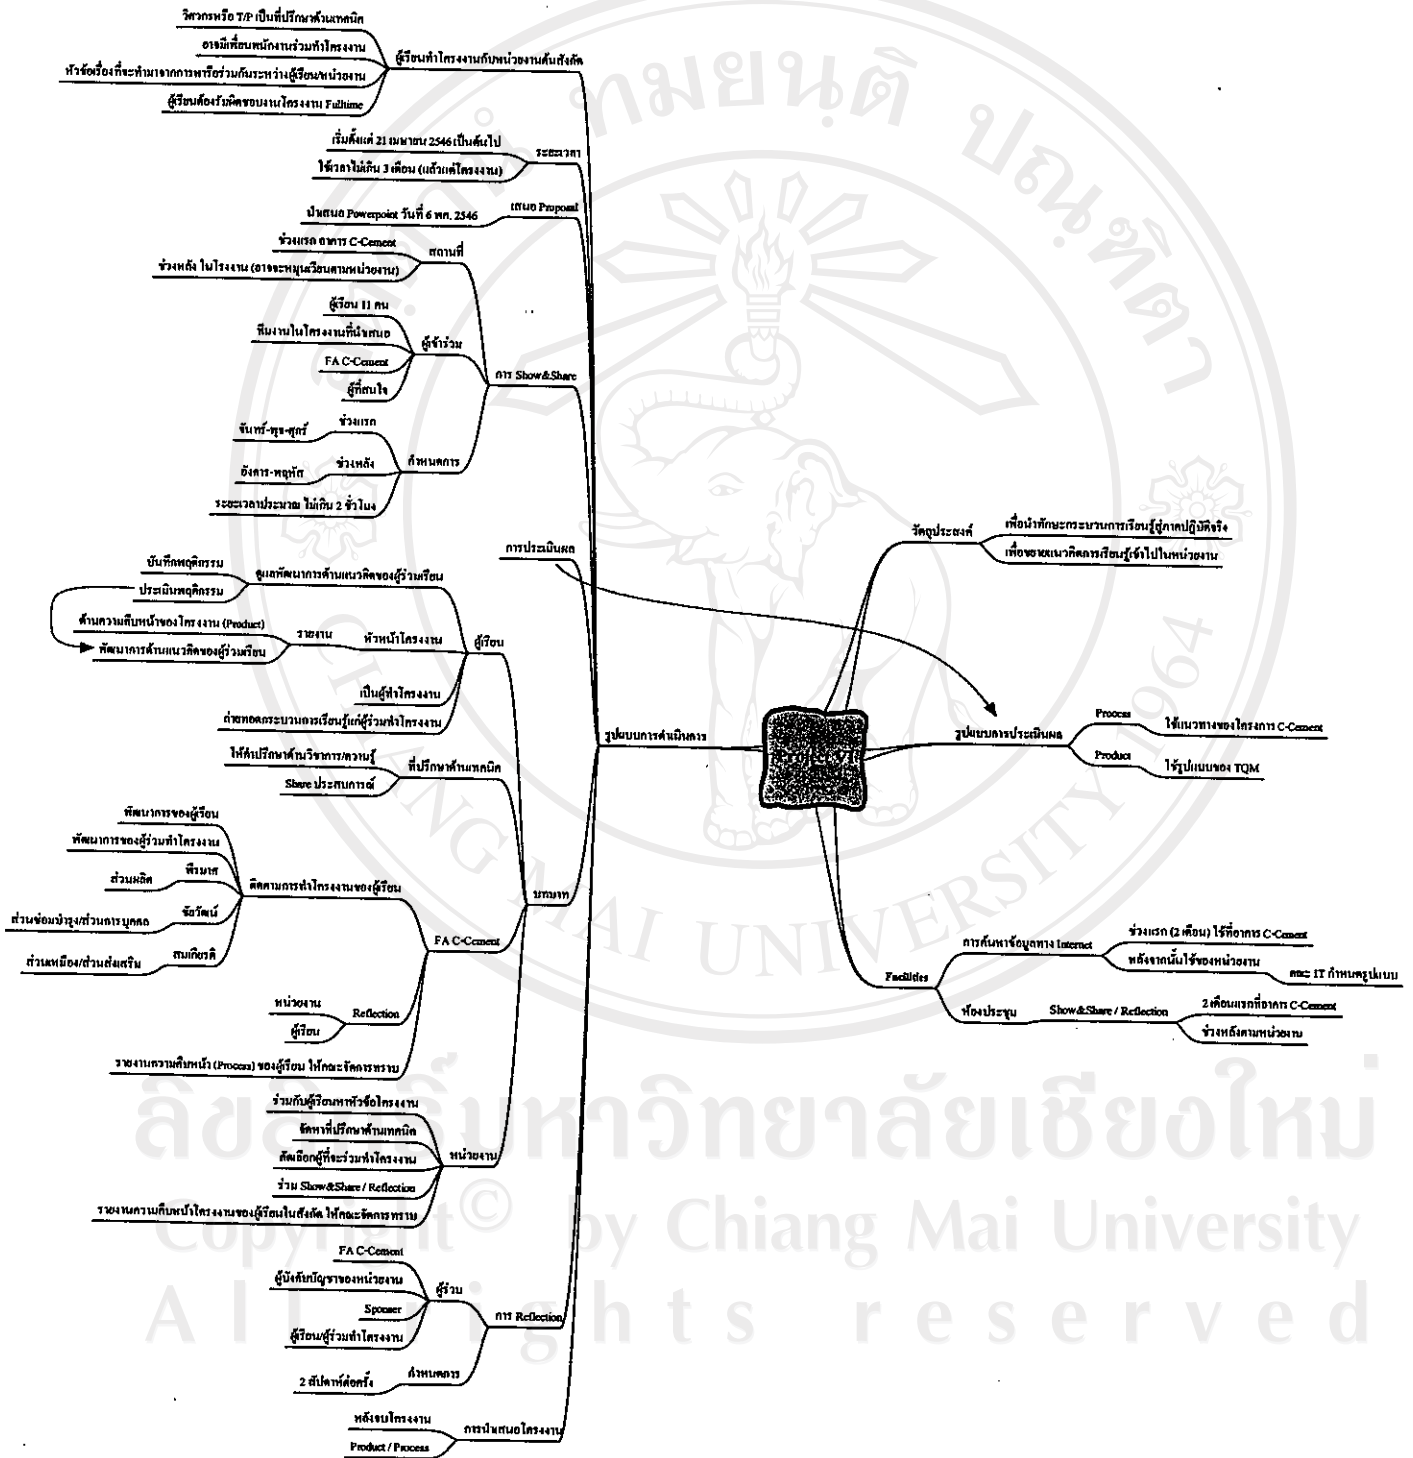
วิศวกรหรือ T/P เป็นที่ปรึกษาด้านเทคนิค
อาจมีเพื่อนพนักงานร่วมทำโครงงาน
หัวข้อเรื่องที่จะทำมาจากการหารือร่วมกันระหว่างผู้เรียน/หน่วยงาน
ผู้เรียนต้องรับผิดชอบงานโครงงาน Fulltime
ผู้เรียนทำโครงงานกับหน่วยงานต้นสังกัด

เริ่มตั้งแต่ 21 เมษายน 2546 เป็นต้นไป
ใช้เวลาไม่เกิน 3 เดือน (แล้วแต่โครงงาน)
ระยะเวลา

นำเสนอ Powerpoint วันที่ 6 พค. 2546
เสนอ Proposal

ช่วงแรก อาคาร C-Cement
ช่วงหลัง ในโรงงาน (อาจจะหมุนเวียนตามหน่วยงาน)
สถานที่

ผู้เรียน 11 คน
ทีมงานในโครงงานที่นำเสนอ
FA C-Cement
ผู้ที่สนใจ
ผู้เข้าร่วม

จันทร์-พุธ-ศุกร์
ช่วงแรก
อังคาร-พฤหัส
ช่วงหลัง
ระยะเวลาประมาณ ไม่เกิน 2 ชั่วโมง
กำหนดการ
การ Show&Share

การประเมินผล

บันทึกพฤติกรรม
ประเมินพฤติกรรม
ดูแลพัฒนาการด้านแนวคิดของผู้ร่วมเรียน
ด้านความคืบหน้าของโครงงาน (Product)
พัฒนาการด้านแนวคิดของผู้ร่วมเรียน
รายงาน
หัวหน้าโครงงาน
เป็นผู้ทำโครงงาน
ถ่ายทอดกระบวนการเรียนรู้แก่ผู้ร่วมทำโครงงาน
ผู้เรียน

ให้คำปรึกษาด้านวิชาการ/ความรู้
Share ประสบการณ์
ที่ปรึกษาด้านเทคนิค

พัฒนาการของผู้เรียน
พัฒนาการของผู้ร่วมทำโครงงาน
พีรเมศ
ส่วนผลิต
ชัยวัฒน์
ส่วนซ่อมบำรุง/ส่วนการบุคคล
สมเกียรติ
ส่วนเหมือง/ส่วนส่งเสริม
ติดตามการทำโครงงานของผู้เรียน
หน่วยงาน
ผู้เรียน
Reflection
รายงานความคืบหน้า (Process) ของผู้เรียน ให้คณะจัดการทราบ
FA C-Cement
บทบาท

ร่วมกับผู้เรียนหาหัวข้อโครงงาน
จัดหาที่ปรึกษาด้านเทคนิค
คัดเลือกผู้ที่จะร่วมทำโครงงาน
ร่วม Show&Share / Reflection
รายงานความคืบหน้าโครงงานของผู้เรียนในสังกัด ให้คณะจัดการทราบ
หน่วยงาน

FA C-Cement
ผู้บังคับบัญชาของหน่วยงาน
Sponser
ผู้เรียน/ผู้ร่วมทำโครงงาน
ผู้ร่วม
2 สัปดาห์ต่อครั้ง
กำหนดการ
การ Reflection

หลังจบโครงงาน
Product / Process
การนำเสนอโครงงาน

รูปแบบการดำเนินการ

วัตถุประสงค์
เพื่อนำทักษะกระบวนการเรียนรู้สู่ภาคปฏิบัติจริง
เพื่อขยายแนวคิดการเรียนรู้เข้าไปในหน่วยงาน

รูปแบบการประเมินผล
Process
ใช้แนวทางของโครงการ C-Cement
Product
ใช้รูปแบบของ TQM

Facilities
การค้นหาข้อมูลทาง Internet
ช่วงแรก (2 เดือน) ใช้ที่อาคาร C-Cement
หลังจากนั้นใช้ของหน่วยงาน
คณะ IT กำหนดรูปแบบ
ห้องประชุม
Show&Share / Reflection
2 เดือนแรกที่อาคาร C-Cement
ช่วงหลังตามหน่วยงาน

ลิขสิทธิ์มหาวิทยาลัยเชียงใหม่
Copyright © by Chiang Mai University
All rights reserved